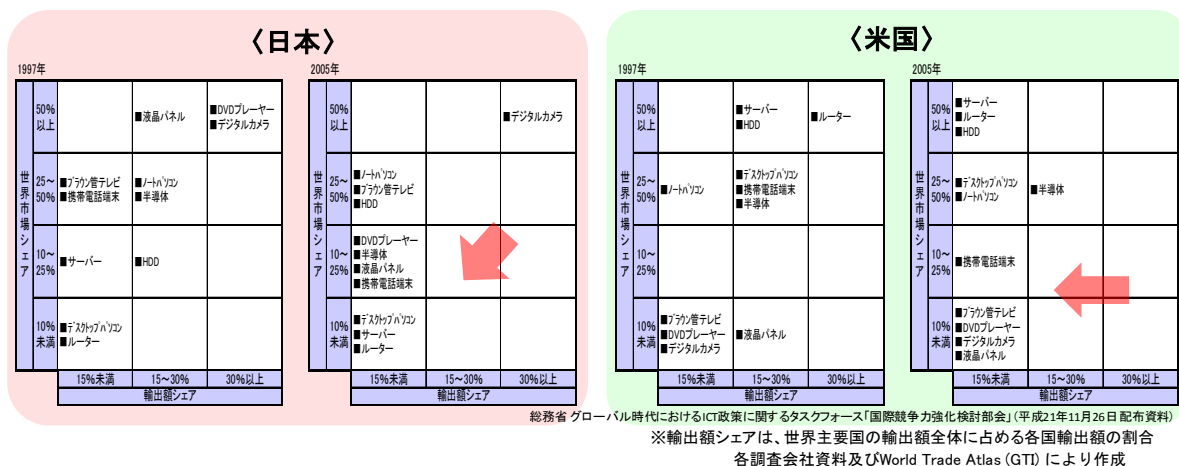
〈日本〉

1997年

| 世界市場シェア | | 15%未満 | 15～30% | 30%以上 |
|---|---|---|---|---|
| | 50%以上 | | ■液晶パネル | ■DVDプレーヤー ■デジタルカメラ |
| | 25～50% | ■ブラウン管テレビ ■携帯電話端末 | ■ノートパソコン ■半導体 | |
| | 10～25% | ■サーバー | ■HDD | |
| | 10%未満 | ■デスクトップパソコン ■ルーター | | |

輸出額シェア

2005年

| 世界市場シェア | | 15%未満 | 15～30% | 30%以上 |
|---|---|---|---|---|
| | 50%以上 | | | ■デジタルカメラ |
| | 25～50% | ■ノートパソコン ■ブラウン管テレビ ■HDD | | |
| | 10～25% | ■DVDプレーヤー ■半導体 ■液晶パネル ■携帯電話端末 | | |
| | 10%未満 | ■デスクトップパソコン ■サーバー ■ルーター | | |

輸出額シェア

〈米国〉

1997年

| 世界市場シェア | | 15%未満 | 15～30% | 30%以上 |
|---|---|---|---|---|
| | 50%以上 | | ■サーバー ■HDD | ■ルーター |
| | 25～50% | ■ノートパソコン | ■デスクトップパソコン ■携帯電話端末 ■半導体 | |
| | 10～25% | | | |
| | 10%未満 | ■ブラウン管テレビ ■DVDプレーヤー ■デジタルカメラ | ■液晶パネル | |

輸出額シェア

2005年

| 世界市場シェア | | 15%未満 | 15～30% | 30%以上 |
|---|---|---|---|---|
| | 50%以上 | ■サーバー ■ルーター ■HDD | | |
| | 25～50% | ■デスクトップパソコン ■ノートパソコン | ■半導体 | |
| | 10～25% | ■携帯電話端末 | | |
| | 10%未満 | ■ブラウン管テレビ ■DVDプレーヤー ■デジタルカメラ ■液晶パネル | | |

輸出額シェア

総務省 グローバル時代におけるICT政策に関するタスクフォース「国際競争力強化検討部会」(平成21年11月26日 配布資料)

※輸出額シェアは、世界主要国の輸出額全体に占める各国輸出額の割合
各調査会社資料及びWorld Trade Atlas (GTI) により作成